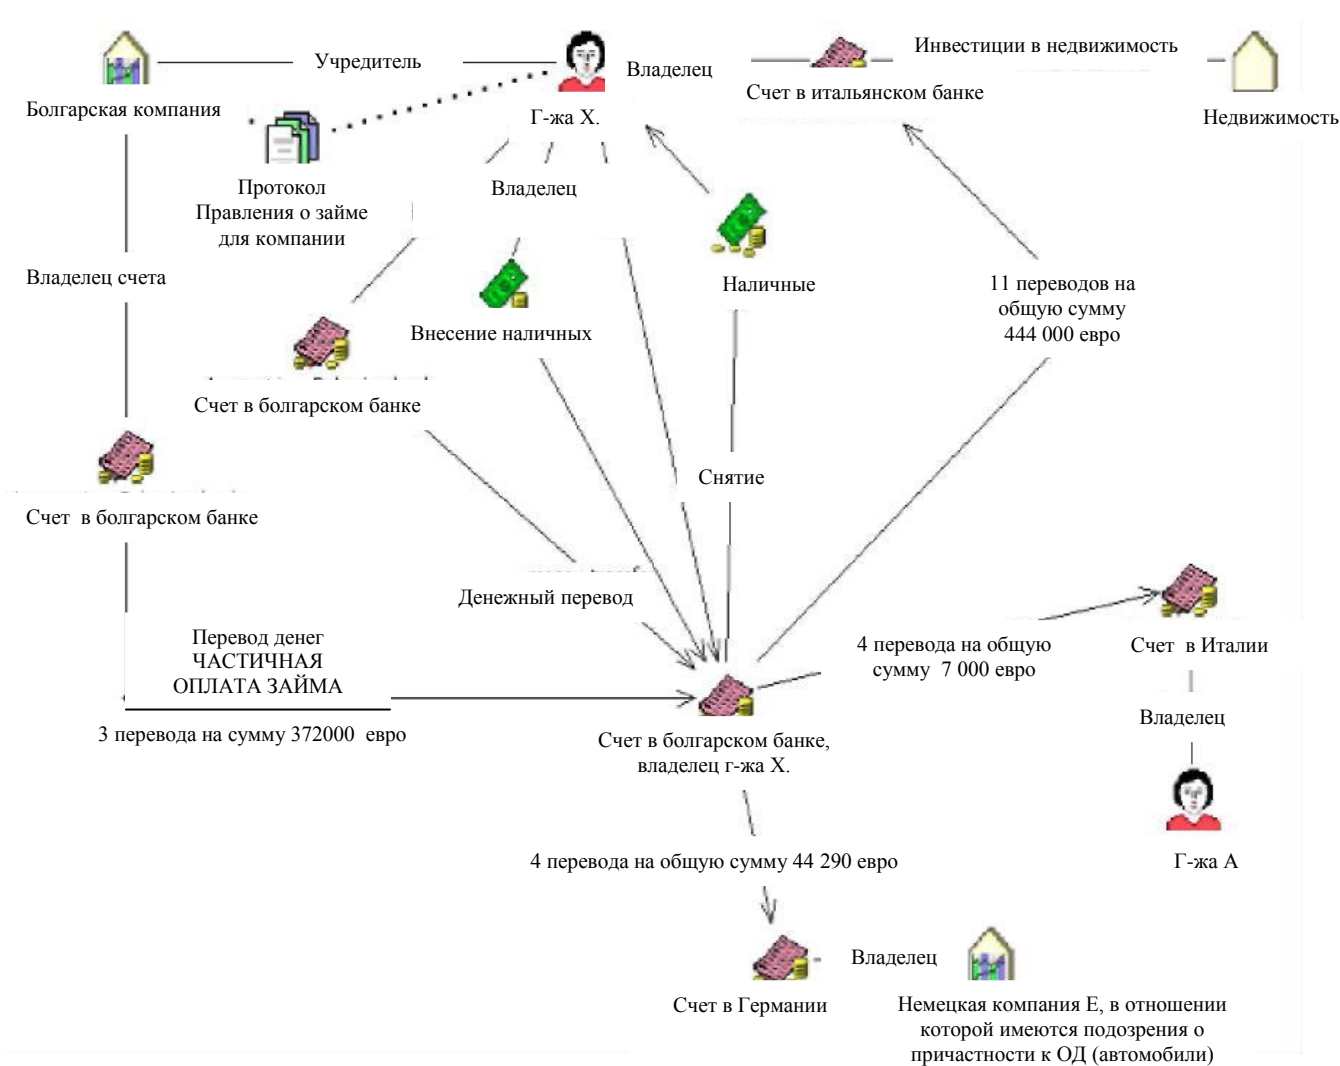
Болгарская компания

Учредитель

Владелец

Г-жа Х.

Инвестиции в недвижимость

Счет в итальянском банке

Недвижимость

Протокол Правления о займе для компании

Владелец

Владелец счета

Наличные

11 переводов на общую сумму 444 000 евро

Внесение наличных

Счет в болгарском банке

Счет в болгарском банке

Снятие

Денежный перевод

Счет в Италии

Перевод денег ЧАСТИЧНАЯ ОПЛАТА ЗАЙМА

4 перевода на общую сумму 7 000 евро

3 перевода на сумму 372000 евро

Счет в болгарском банке, владелец г-жа Х.

Владелец

4 перевода на общую сумму 44 290 евро

Г-жа А

Владелец

Счет в Германии

Немецкая компания Е, в отношении которой имеются подозрения о причастности к ОД (автомобили)